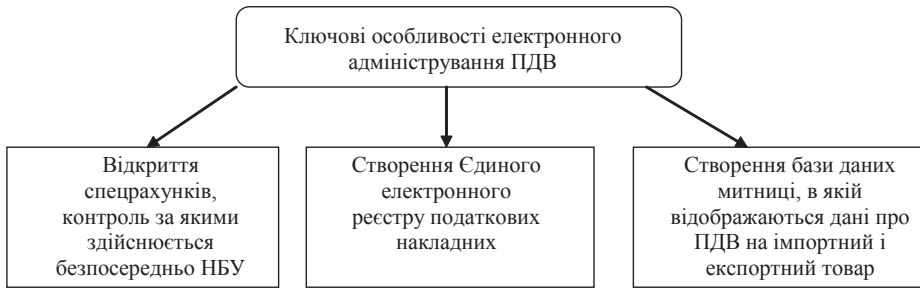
Ключові особливості електронного адміністрування ПДВ

Відкриття спецрахунків, контроль за якими здійснюється безпосередньо НБУ

Створення Єдиного електронного реєстру податкових накладних

Створення бази даних митниці, в якій відображаються дані про ПДВ на імпортний і експортний товар